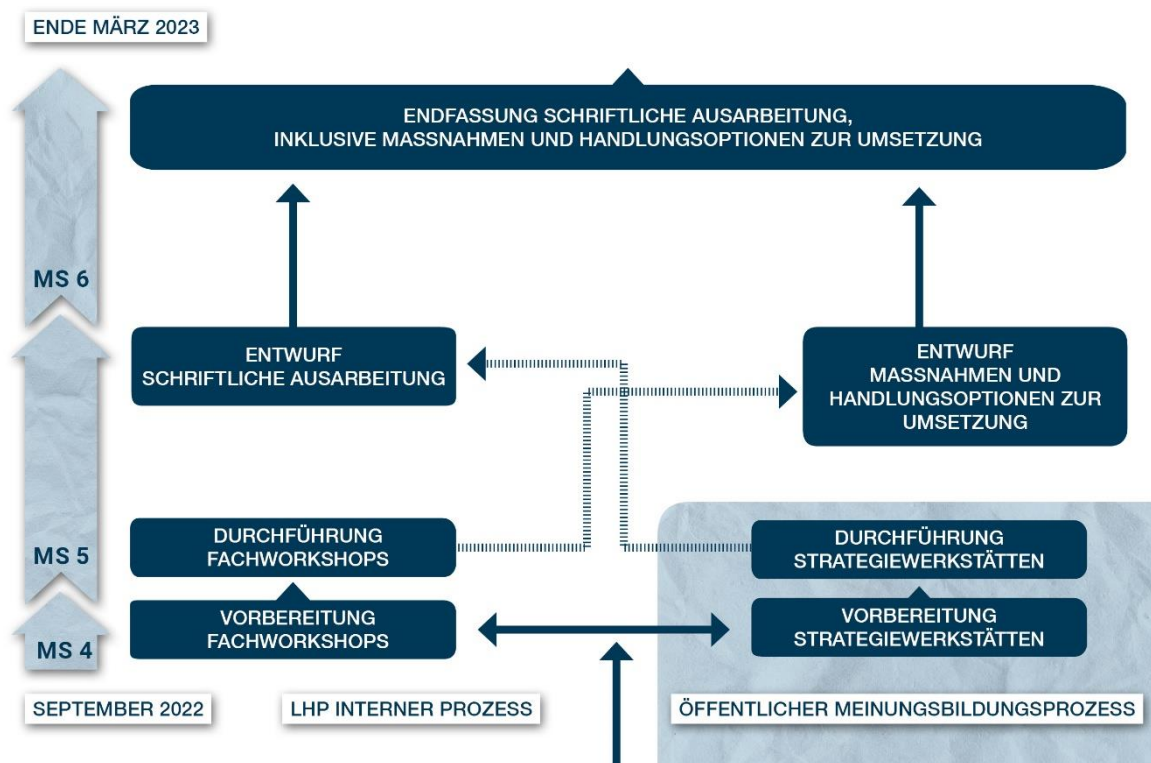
ENDE MÄRZ 2023

ENDFASSUNG SCHRIFTLICHE AUSARBEITUNG, INKLUSIVE MASSNAHMEN UND HANDLUNGSOPTIONEN ZUR UMSETZUNG

MS 6

ENTWURF SCHRIFTLICHE AUSARBEITUNG

ENTWURF MASSNAHMEN UND HANDLUNGSOPTIONEN ZUR UMSETZUNG

MS 5

DURCHFÜHRUNG FACHWORKSHOPS

DURCHFÜHRUNG STRATEGIEWERKSTÄTTEN

MS 4

VORBEREITUNG FACHWORKSHOPS

VORBEREITUNG STRATEGIEWERKSTÄTTEN

SEPTEMBER 2022

LHP INTERNER PROZESS

ÖFFENTLICHER MEINUNGSBILDUNGSPROZESS